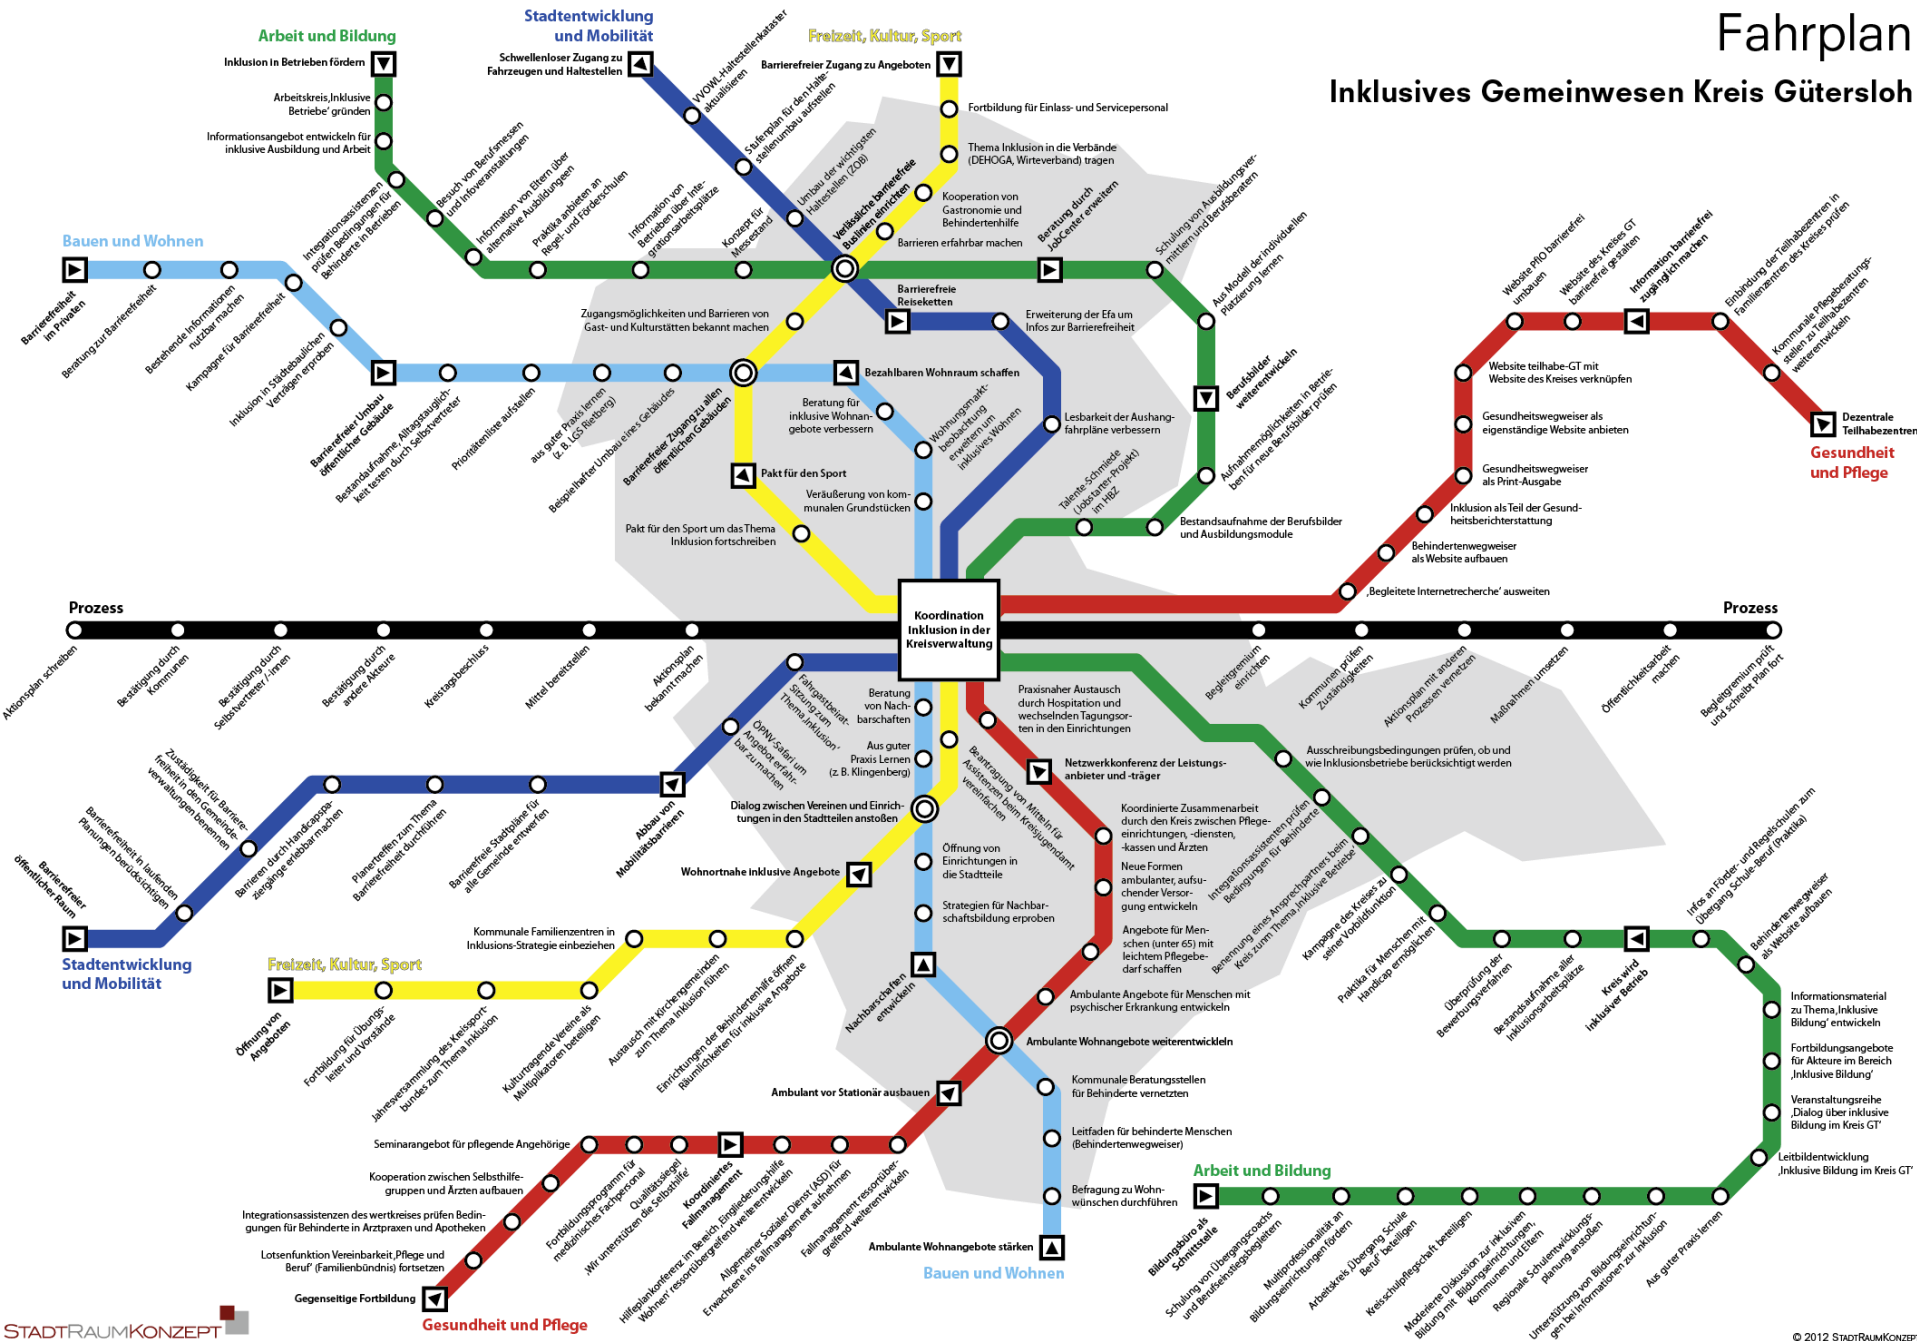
Fahrplan
Inklusives Gemeinwesen Kreis Gütersloh

Arbeit und Bildung
Inklusion in Betrieben fördern
Arbeitskreis 'Inklusive Betriebe' gründen
Informationsangebot entwickeln für inklusive Ausbildung und Arbeit
Integrationsassistenzen prüfen Bedingungen für Behinderte in Betrieben
Besuch von Berufsmessen und Infoveranstaltungen
Information von Eltern über alternative Ausbildungen
Praktika anbieten an Regel- und Förderschulen
Information von Betrieben über Integrationsarbeitsplätze
Konzept für Messestand
Beratung durch Jobcenter erweitern
Schulung von Ausbildungsvermittlern und Berufsberatern
Aus Modell der individuellen Platzierung lernen
Berufsbilder weiterentwickeln
Aufnahmemöglichkeiten in Betrieben für neue Berufsbilder prüfen
Talente-Schmiede (Jobstarter-Projekt) im HBZ
Bestandsaufnahme der Berufsbilder und Ausbildungsmodule

Stadtentwicklung und Mobilität
Schwellenloser Zugang zu Fahrzeugen und Haltestellen
VVOWL-Haltestellenkataster aktualisieren
Stufenplan für den Haltestellenumbau aufstellen
Umbau der wichtigsten Haltestellen (ZOB)
Verlässliche barrierefreie Buslinien einrichten
Barrierefreie Reiseketten
Erweiterung der Efa um Infos zur Barrierefreiheit
Lesbarkeit der Aushangfahrpläne verbessern

Freizeit, Kultur, Sport
Barrierefreier Zugang zu Angeboten
Fortbildung für Einlass- und Servicepersonal
Thema Inklusion in die Verbände (DEHOGA, Wirteverband) tragen
Kooperation von Gastronomie und Behindertenhilfe
Barrieren erfahrbar machen
Zugangsmöglichkeiten und Barrieren von Gast- und Kulturstätten bekannt machen
Pakt für den Sport
Pakt für den Sport um das Thema Inklusion fortschreiben

Bauen und Wohnen
Barrierefreiheit im Privaten
Beratung zur Barrierefreiheit
Bestehende Informationen nutzbar machen
Kampagne für Barrierefreiheit
Inklusion in Städtebaulichen Verträgen erproben
Barrierefreier Umbau öffentlicher Gebäude
Bestandsaufnahme 'Alltagstauglichkeit testen durch Selbstvertreter'
Prioritätenliste aufstellen
aus guter Praxis lernen (z. B. LGS Rietberg)
Beispielhafter Umbau eines Gebäudes
Barrierefreier Zugang zu allen öffentlichen Gebäuden
Bezahlbaren Wohnraum schaffen
Beratung für inklusive Wohnangebote verbessern
Wohnungsmarktbeobachtung erweitern um inklusives Wohnen
Veräußerung von kommunalen Grundstücken

Gesundheit und Pflege
Website PflO barrierefrei umbauen
Website des Kreises GT barrierefrei gestalten
Information barrierefrei zugänglich machen
Einbindung der Teilhabezentren in Familienzentren des Kreises prüfen
Kommunale Pflegeberatungsstellen zu Teilhabezentren weiterentwickeln
Dezentrale Teilhabezentren
Website teilhabe-GT mit Website des Kreises verknüpfen
Gesundheitswegweiser als eigenständige Website anbieten
Gesundheitswegweiser als Print-Ausgabe
Inklusion als Teil der Gesundheitsberichterstattung
Behindertenwegweiser als Website aufbauen
'Begleitete Internetrecherche' ausweiten

Prozess
Koordination Inklusion in der Kreisverwaltung
Prozess
Aktionsplan schreiben
Bestätigung durch Kommunen
Bestätigung durch Selbstvertreter/-innen
Bestätigung durch andere Akteure
Kreistagsbeschluss
Mittel bereitstellen
Aktionsplan bekannt machen
Begleitgremium einrichten
Kommunen prüfen Zuständigkeiten
Aktionsplan mit anderen Prozessen vernetzen
Maßnahmen umsetzen
Öffentlichkeitsarbeit machen
Begleitgremium prüft und schreibt Plan fort

Zuständigkeit für Barrierefreiheit in den Gemeindeverwaltungen benennen
Barrierefreiheit in laufenden Planungen berücksichtigen
Barrierefreier öffentlicher Raum
Stadtentwicklung und Mobilität
Barrieren durch Handicapsparziergänge erlebbar machen
Planertreffen zum Thema Barrierefreiheit durchführen
Barrierefreie Stadtpläne für alle Gemeinde entwerfen
Abbau von Mobilitätsbarrieren
Fahrgastbeirat-Sitzung zum Thema Inklusion
ÖPNV-Safari um Angebote erfahrbar zu machen
Beratung von Nachbarschaften
Aus guter Praxis Lernen (z. B. Klingenberg)
Dialog zwischen Vereinen und Einrichtungen in den Stadtteilen anstoßen
Wohnortnahe inklusive Angebote
Öffnung von Einrichtungen in die Stadtteile
Strategien für Nachbarschaftsbildung erproben
Nachbarschaften entwickeln
Kommunale Familienzentren in Inklusions-Strategie einbeziehen

Freizeit, Kultur, Sport
Öffnung von Angeboten
Fortbildung für Übungsleiter und Vorstände
Jahresversammlung des Kreissportbundes zum Thema Inklusion
Kulturtragende Vereine als Multiplikatoren beteiligen
Austausch mit Kirchengemeinden zum Thema Inklusion führen
Einrichtungen der Behindertenhilfe öffnen Räumlichkeiten für inklusive Angebote

Praxisnaher Austausch durch Hospitation und wechselnden Tagungsorten in den Einrichtungen
Beantragung von Mitteln für Assistenzen beim Kreisjugendamt vereinfachen
Netzwerkkonferenz der Leistungsanbieter und -träger
Koordinierte Zusammenarbeit durch den Kreis zwischen Pflegeeinrichtungen, -diensten, -kassen und Ärzten
Neue Formen ambulanter, aufsuchender Versorgung entwickeln
Angebote für Menschen (unter 65) mit leichtem Pflegebedarf schaffen
Ambulante Angebote für Menschen mit psychischer Erkrankung entwickeln
Ambulante Wohnangebote weiterentwickeln
Ambulant vor Stationär ausbauen
Kommunale Beratungsstellen für Behinderte vernetzen
Leitfaden für behinderte Menschen (Behindertenwegweiser)
Befragung zu Wohnwünschen durchführen
Ambulante Wohnangebote stärken
Bauen und Wohnen

Seminarangebot für pflegende Angehörige
Kooperation zwischen Selbsthilfegruppen und Ärzten aufbauen
Integrationsassistenzen des wertkreises prüfen Bedingungen für Behinderte in Arztpraxen und Apotheken
Lotsenfunktion Vereinbarkeit 'Pflege und Beruf' (Familienbündnis) fortsetzen
Gegenseitige Fortbildung
Gesundheit und Pflege
Fortbildungsprogramm für medizinisches Fachpersonal
Qualitätssiegel 'Wir unterstützen die Selbsthilfe'
Koordiniertes Fallmanagement
Hilfeplankonferenz im Bereich 'Wohnen' ressortübergreifend weiterentwickeln
Eingliederungshilfe Erwachsene ins Fallmanagement aufnehmen
Allgemeiner Sozialer Dienst (ASD) für Fallmanagement ressortübergreifend weiterentwickeln

Ausschreibungsbedingungen prüfen, ob und wie Inklusionsbetriebe berücksichtigt werden
Integrationsassistenten prüfen Bedingungen für Behinderte
Benennung eines Ansprechpartners beim Kreis zum Thema 'Inklusive Betriebe'
Kampagne des Kreises zu seiner Vorbildfunktion
Praktika für Menschen mit Handicap ermöglichen
Überprüfung der Bewerbungsverfahren
Bestandsaufnahme aller Inklusionsarbeitsplätze
Kreis wird inklusiver Betrieb
Infos an Förder- und Regelschulen zum Übergang Schule-Beruf (Praktika)
Behindertenwegweiser als Website aufbauen
Informationsmaterial zu Thema 'Inklusive Bildung' entwickeln
Fortbildungsangebote für Akteure im Bereich 'Inklusive Bildung'
Veranstaltungsreihe 'Dialog über inklusive Bildung im Kreis GT'
Leitbildentwicklung 'Inklusive Bildung im Kreis GT'
Arbeit und Bildung
Bildungsbüro als Schnittstelle
Schulung von Übergangscoachs und Berufseinstiegsbegleitern
Multiprofessionalität an Bildungseinrichtungen fördern
Arbeitskreis 'Übergang Schule Beruf' beteiligen
Kreisschulpflegschaft beteiligen
Moderierte Diskussion zur inklusiven Bildung mit Bildungseinrichtungen, Kommunen und Eltern
Regionale Schulentwicklungsplanung anstoßen
Unterstützung von Bildungseinrichtungen bei Informationen zur Inklusion
Aus guter Praxis lernen

StadtRaumKonzept
© 2012 StadtRaumKonzept